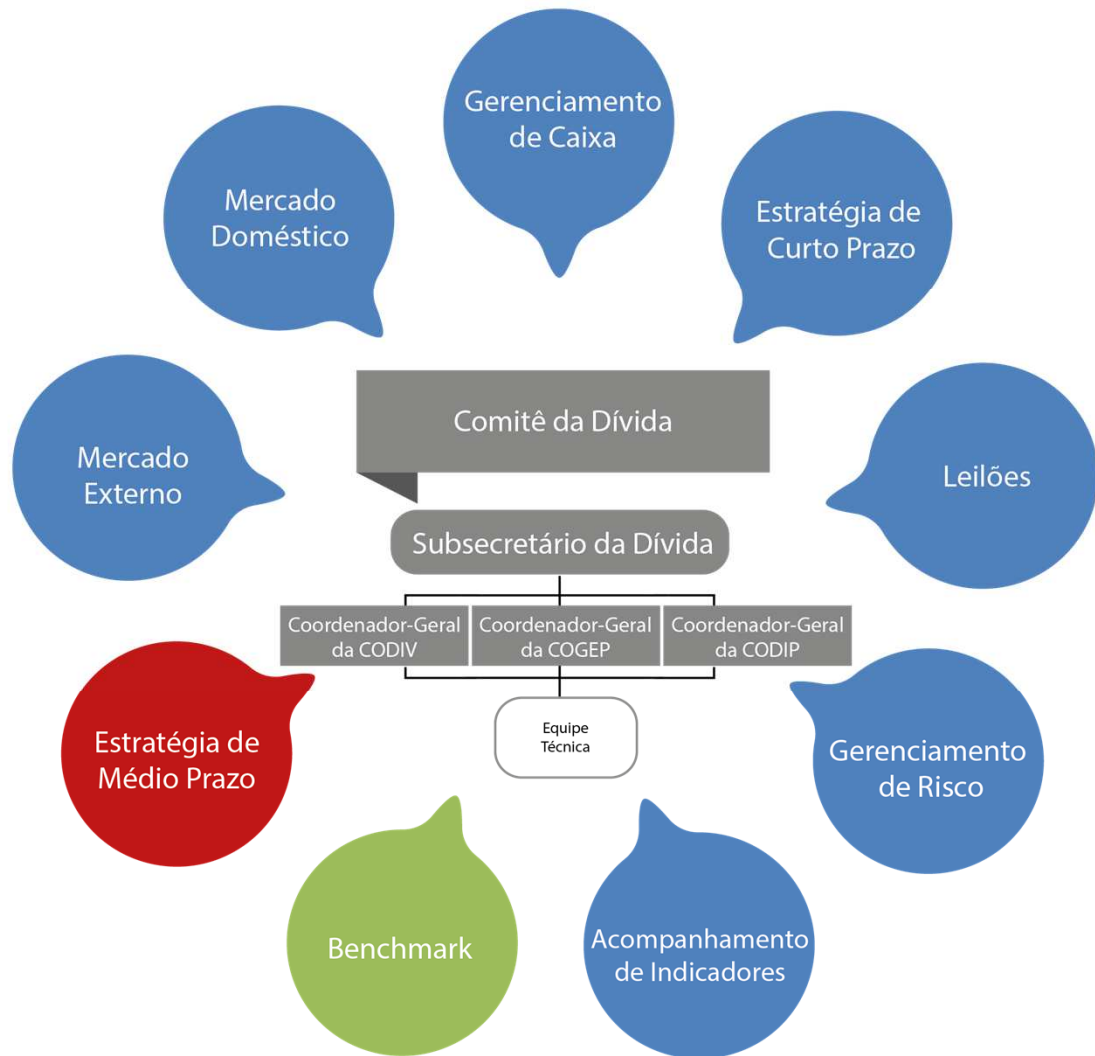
Gerenciamento de Caixa

Mercado Doméstico

Estratégia de Curto Prazo

Mercado Externo

Comitê da Dívida

Leilões

Subsecretário da Dívida

| Coordenador-Geral da CODIV | Coordenador-Geral da COGEP | Coordenador-Geral da CODIP |
|---|---|---|

Equipe Técnica

Estratégia de Médio Prazo

Gerenciamento de Risco

Benchmark

Acompanhamento de Indicadores